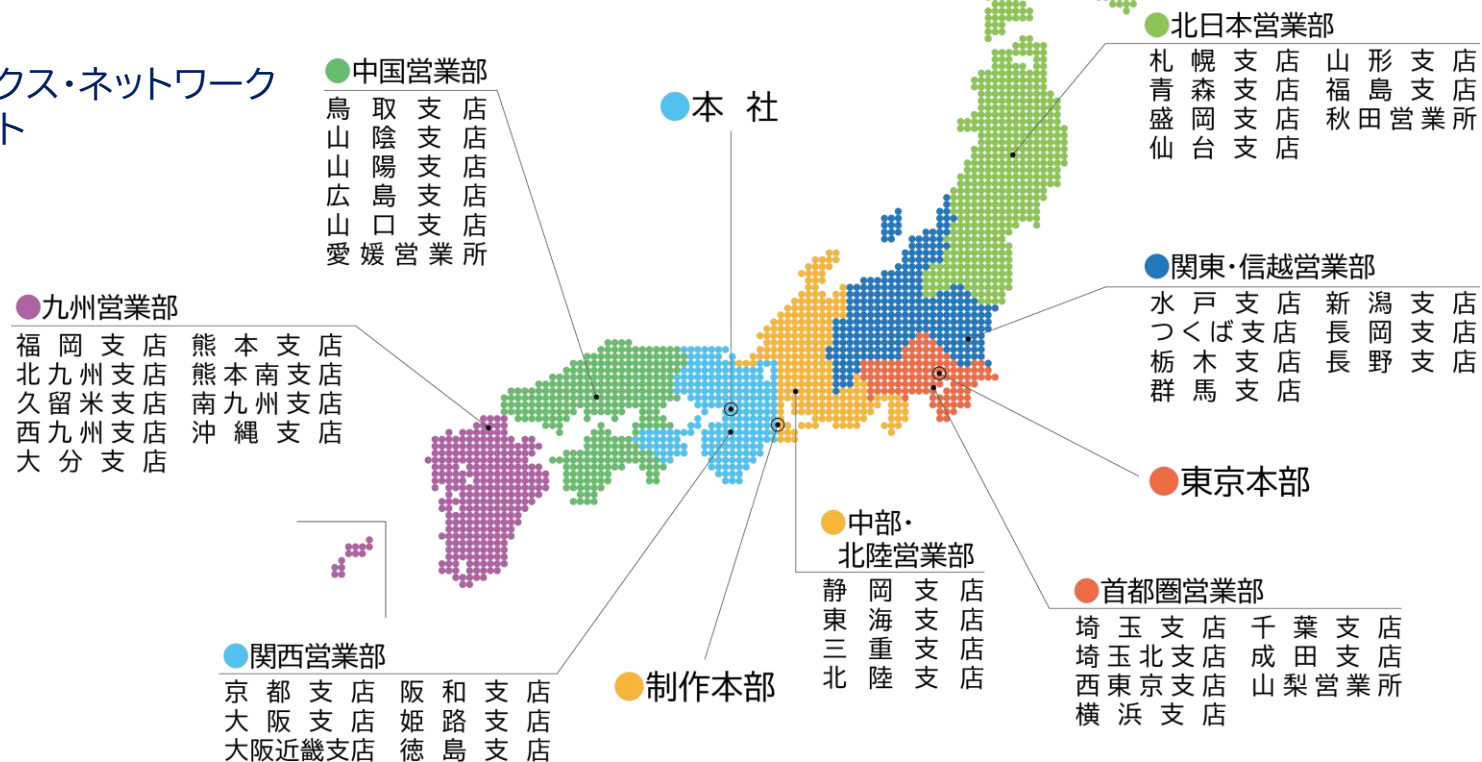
クス・ネットワーク
ト

●中国営業部
鳥取支店
山陰支店
山陽支店
広島支店
山口支店
愛媛営業所

●本 社

●北日本営業部
札幌支店　山形支店
青森支店　福島支店
盛岡支店　秋田営業所
仙台支店

●関東・信越営業部
水戸支店　新潟支店
つくば支店　長岡支店
栃木支店　長野支店
群馬支店

●九州営業部
福岡支店　熊本支店
北九州支店　熊本南支店
久留米支店　南九州支店
西九州支店　沖縄支店
大分支店

●東京本部

●中部・北陸営業部
静岡支店
東海支店
三重支店
北陸支店

●首都圏営業部
埼玉支店　千葉支店
埼玉北支店　成田支店
西東京支店　山梨営業所
横浜支店

●関西営業部
京都支店　阪和支店
大阪支店　姫路支店
大阪近畿支店　徳島支店

●制作本部